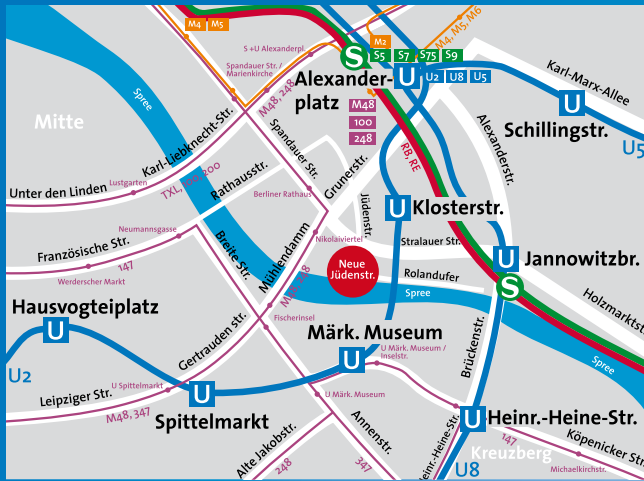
M4 M5
M2
M4, M5, M6
S+U Alexanderpl.
S5 S7 S75 S9
Spandauer Str. / Marienkirche
Alexanderplatz
U2 U8 U5
Karl-Marx-Allee
Spree
M48, 248
M48
100
248
Schillingstr.
U5
Mitte
Karl-Liebknecht-Str.
Spandauer Str.
Alexanderstr.
Unter den Linden
Lustgarten
TXL, 100, 200
Rathausstr.
Berliner Rathaus
Grunerstr.
RB, RE
Jüdenstr.
Klosterstr.
Neumannsgasse
Französische Str.
Nikolaiviertel
Stralauer Str.
Jannowitzbr.
Breite Str.
Mühlendamm
Neue Jüdenstr.
147
Werderscher Markt
M48, 248
Rolandufer
Holzmarktstr.
Hausvogteiplatz
Spree
Fischerinsel
Märk. Museum
U2
Gertrauden Str.
U Märk. Museum / Inselstr.
Brückenstr.
Spree
Leipziger Str.
U Spittelmarkt
M48, 347
Spittelmarkt
U Märk. Museum
Annenstr.
Heinr.-Heine-Str.
Heinr.-Heine-Str.
Alte Jakobstr.
248
347
147
Kreuzberg
Köpenicker Str.
U8
Michaelkirchstr.